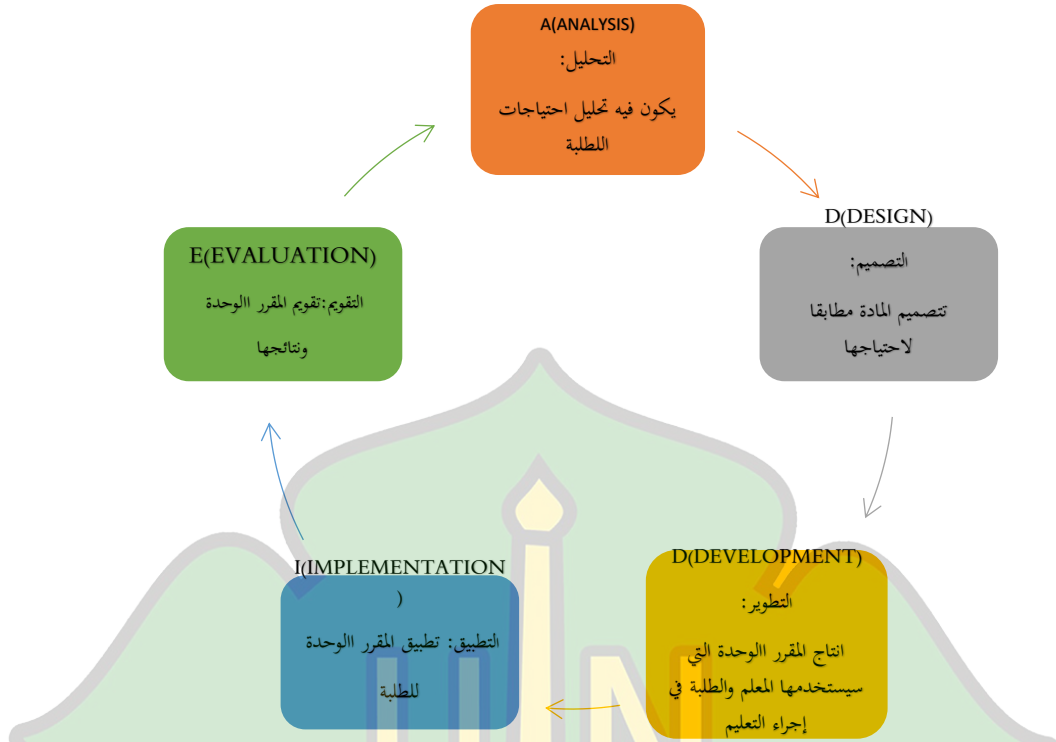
A(ANALYSIS)
التحليل:
يكون فيه تحليل احتياجات اللطلبة

D(DESIGN)
التصميم:
تتصميم المادة مطابقا لاحتياجها

D(DEVELOPMENT)
التطوير:
انتاج المقرر االوحدة التي سيستخدمها المعلم والطلبة في إجراء التعليم

I(IMPLEMENTATION)
التطبيق: تطبيق المقرر االوحدة للطلبة

E(EVALUATION)
التقويم:تقويم المقرر االوحدة ونتائجها